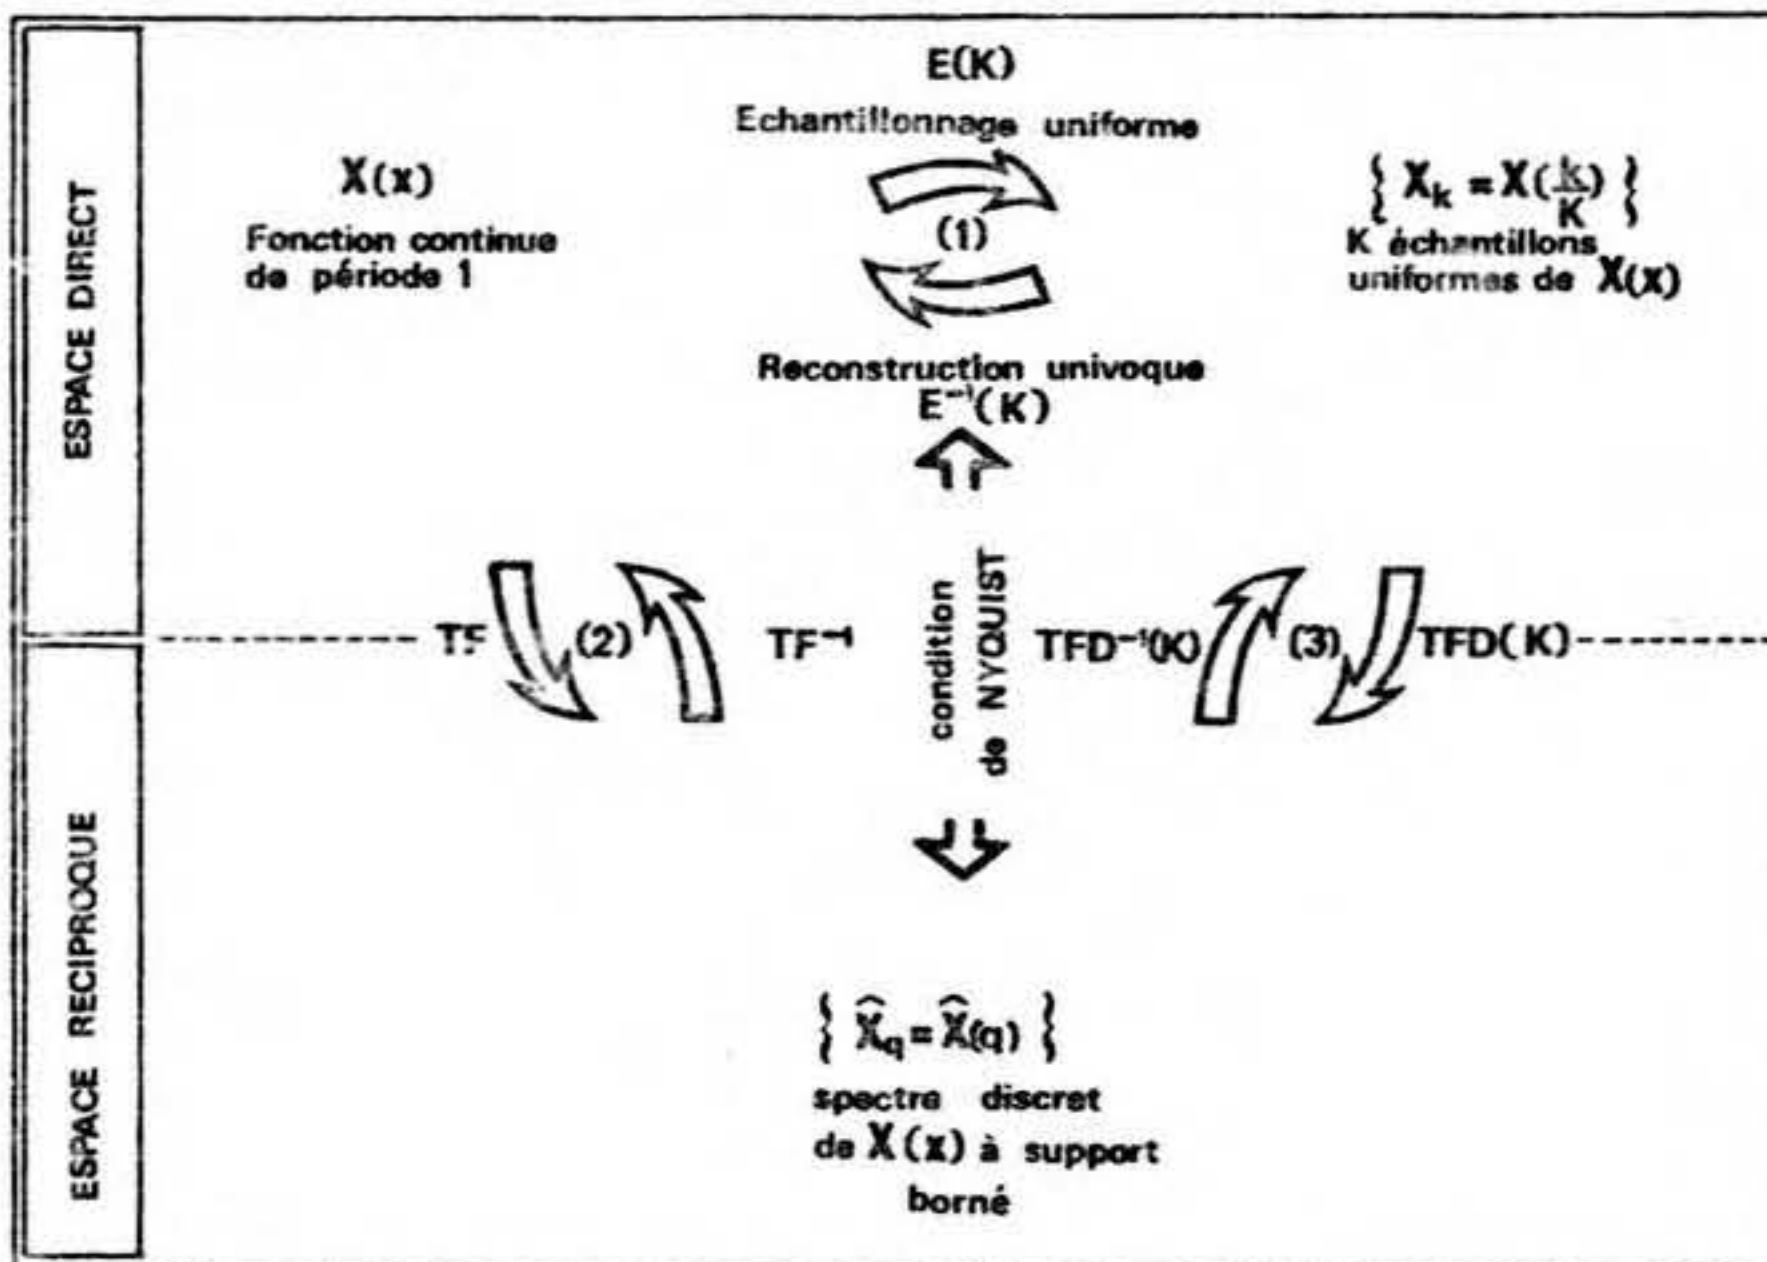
ESPACE DIRECT

E(K)

Echantillonnage uniforme

$\mathbb{X}(x)$
Fonction continue de période 1

(1)

$\left\{ \mathbb{X}_k = \mathbb{X}(\frac{k}{K}) \right\}$
K échantillons uniformes de $\mathbb{X}(x)$

Reconstruction univoque
$E^{-1}(K)$

TF (2) TF$^{-1}$

condition de NYQUIST

TFD$^{-1}$(K) (3) TFD(K)

ESPACE RECIPROQUE

$\left\{ \widehat{\mathbb{X}}_q = \widehat{\mathbb{X}}(q) \right\}$
spectre discret de $\mathbb{X}(x)$ à support borné